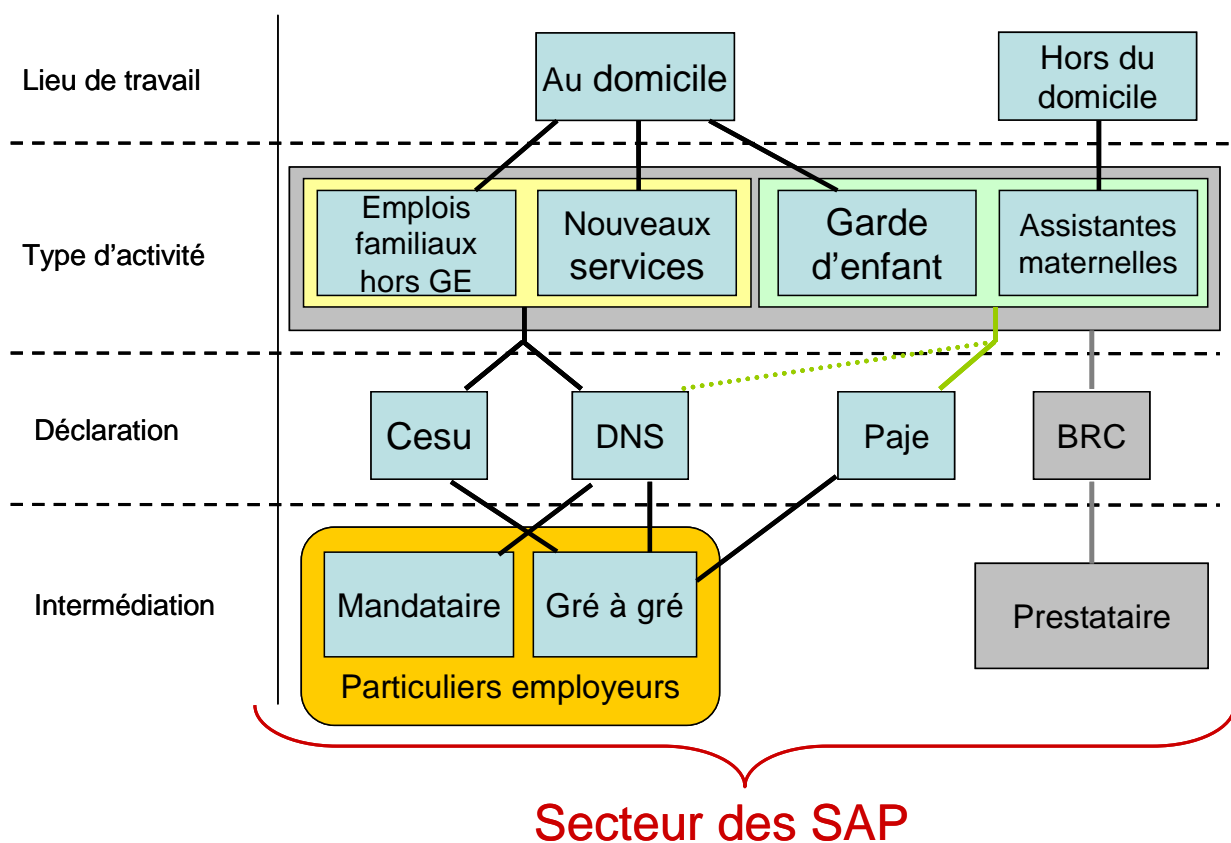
Lieu de travail

Au domicile

Hors du domicile

Type d'activité

Emplois familiaux hors GE

Nouveaux services

Garde d'enfant

Assistantes maternelles

Déclaration

Cesu

DNS

Paje

BRC

Intermédiation

Mandataire

Gré à gré

Particuliers employeurs

Prestataire

Secteur des SAP